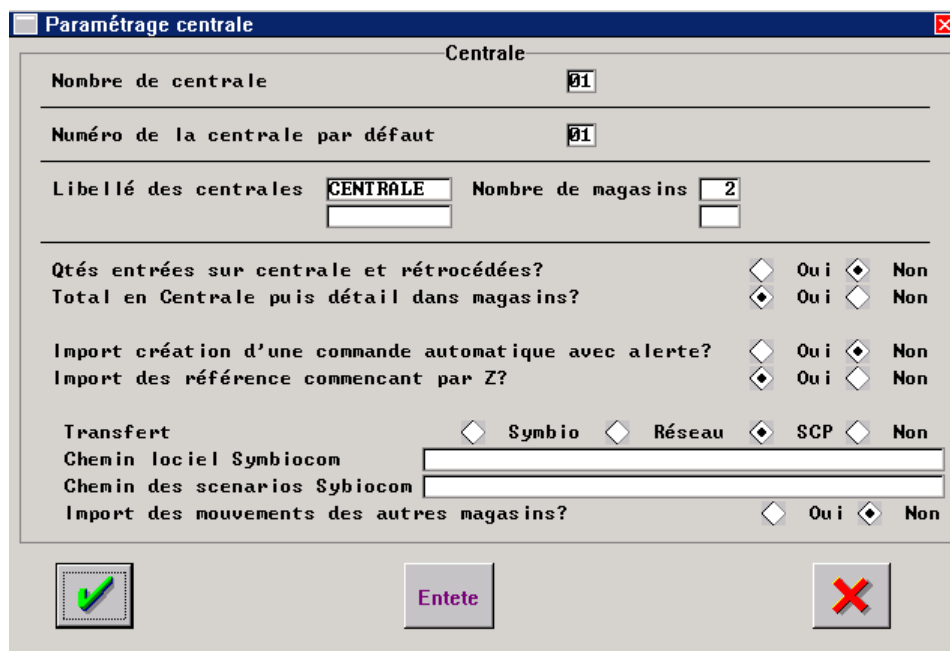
Paramétrage centrale

Centrale

Nombre de centrale 01

Numéro de la centrale par défaut 01

Libellé des centrales CENTRALE Nombre de magasins 2

Qtés entrées sur centrale et rétrocédées? Oui Non
Total en Centrale puis détail dans magasins? Oui Non

Import création d'une commande automatique avec alerte? Oui Non
Import des référence commencant par Z? Oui Non

Transfert Symbio Réseau SCP Non
Chemin lociel Symbiocom
Chemin des scenarios Sybiocom
Import des mouvements des autres magasins? Oui Non

Entete